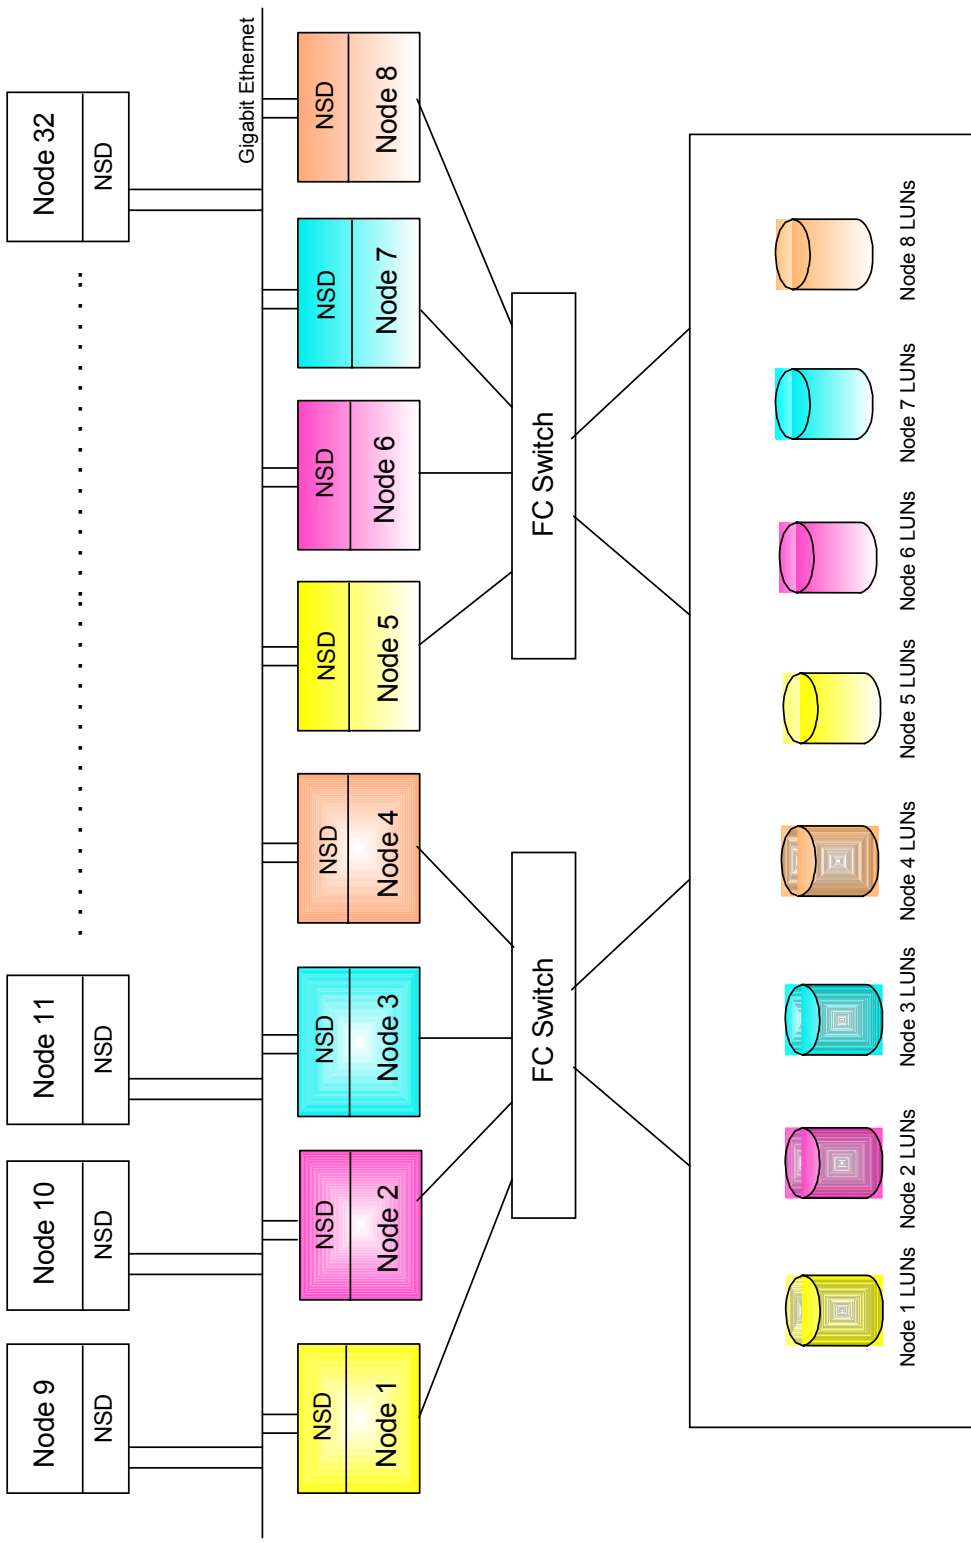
Node 32
NSD
Gigabit Ethernet
NSD
Node 8
NSD
Node 7
NSD
Node 6
NSD
Node 5
NSD
Node 4
NSD
Node 3
NSD
Node 2
NSD
Node 1
Node 11
NSD
Node 10
NSD
Node 9
NSD
FC Switch
FC Switch
Node 8 LUNs
Node 7 LUNs
Node 6 LUNs
Node 5 LUNs
Node 4 LUNs
Node 3 LUNs
Node 2 LUNs
Node 1 LUNs